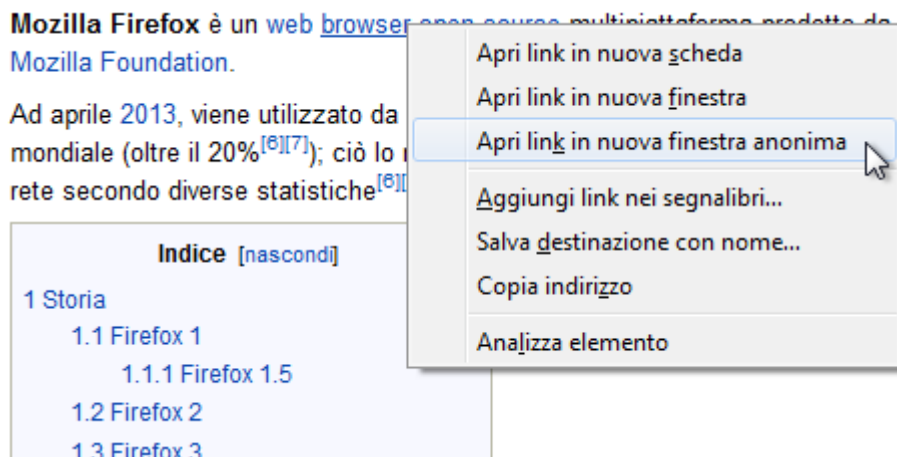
**Mozilla Firefox** è un web browser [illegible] Mozilla Foundation.

Ad aprile 2013, viene utilizzato da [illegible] mondiale (oltre il 20%$^{[6][7]}$); ciò lo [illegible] rete secondo diverse statistiche$^{[6][}$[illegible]

Apri link in nuova scheda
Apri link in nuova finestra
Apri link in nuova finestra anonima
Aggiungi link nei segnalibri...
Salva destinazione con nome...
Copia indirizzo
Analizza elemento

Indice [nascondi]
1 Storia
1.1 Firefox 1
1.1.1 Firefox 1.5
1.2 Firefox 2
1.3 Firefox 3